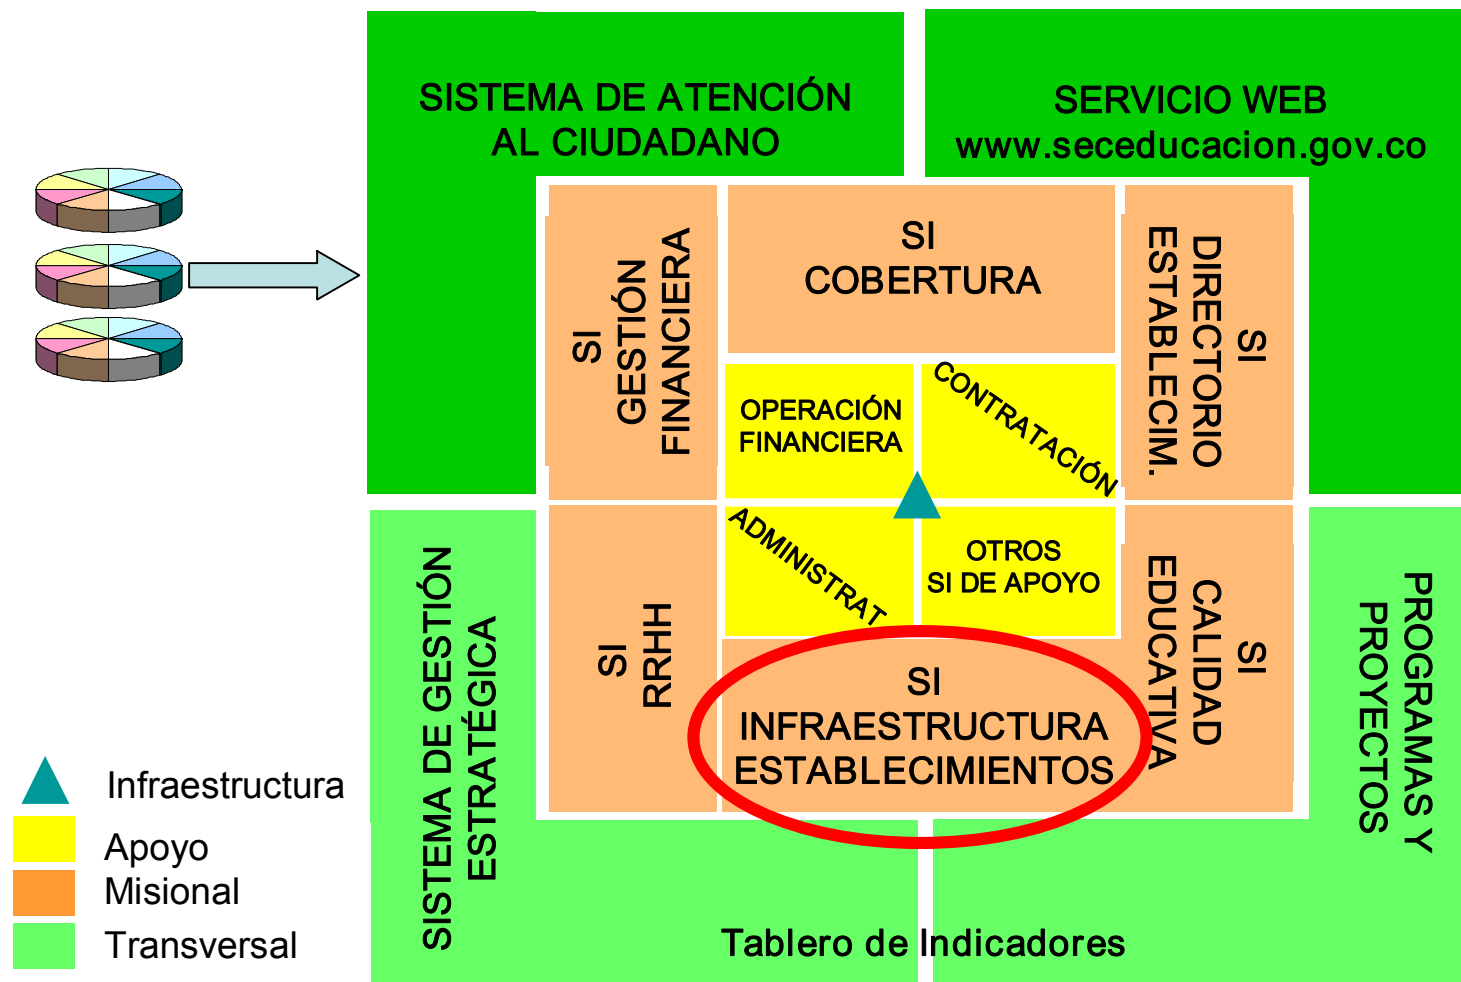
SISTEMA DE ATENCIÓN AL CIUDADANO

SERVICIO WEB
www.seceducacion.gov.co

SI GESTIÓN FINANCIERA

SI COBERTURA

SI DIRECTORIO ESTABLECIM.

OPERACIÓN FINANCIERA

CONTRATACIÓN

ADMINISTRAT

OTROS SI DE APOYO

SISTEMA DE GESTIÓN ESTRATÉGICA

SI RRHH

SI INFRAESTRUCTURA ESTABLECIMIENTOS

SI CALIDAD EDUCATIVA

PROGRAMAS Y PROYECTOS

Infraestructura
Apoyo
Misional
Transversal

Tablero de Indicadores